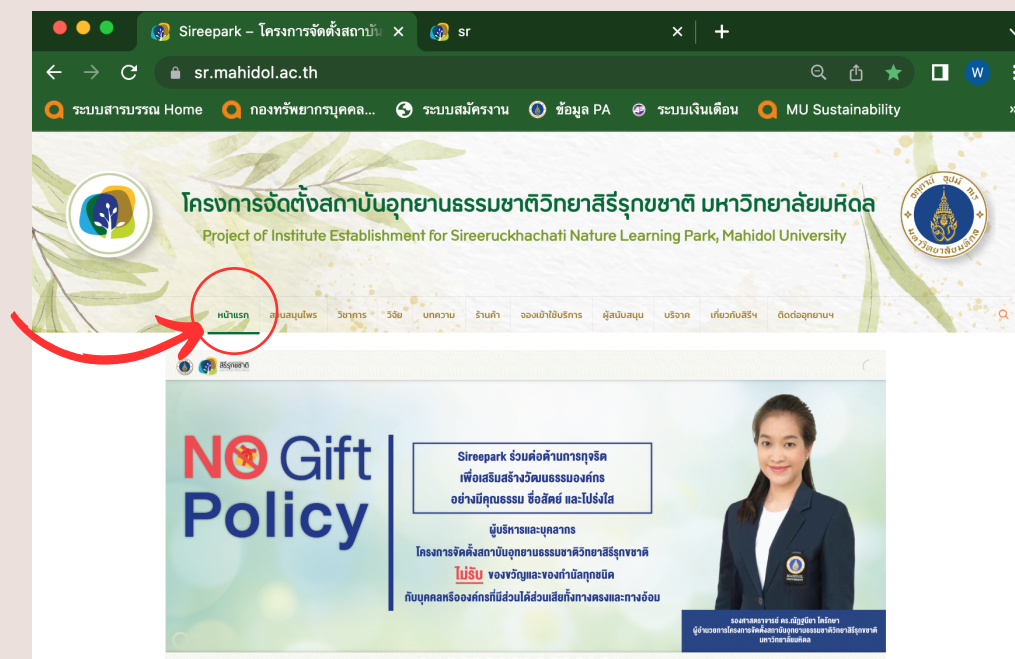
Sireepark – โครงการจัดตั้งสถาบัน
sr
sr.mahidol.ac.th
W
ระบบสารบรรณ Home
กองทรัพยากรบุคคล...
ระบบสมัครงาน
ข้อมูล PA
ระบบเงินเดือน
MU Sustainability

โครงการจัดตั้งสถาบันอุทยานธรรมชาติวิทยาสิรีรุกขชาติ มหาวิทยาลัยมหิดล
Project of Institute Establishment for Sireeruckhachati Nature Learning Park, Mahidol University

หน้าแรก
สวนสมุนไพร
วิชาการ
วิจัย
บทความ
ร้านค้า
จองเข้าใช้บริการ
ผู้สนับสนุน
บริจาค
เกี่ยวกับสิรีฯ
ติดต่ออุทยานฯ

สิรีรุกขชาติ

NO Gift Policy

Sireepark ร่วมต่อต้านการทุจริต เพื่อเสริมสร้างวัฒนธรรมองค์กร อย่างมีคุณธรรม ซื่อสัตย์ และโปร่งใส

ผู้บริหารและบุคลากร
โครงการจัดตั้งสถาบันอุทยานธรรมชาติวิทยาสิรีรุกขชาติ
ไม่รับ ของขวัญและของกำนัลทุกชนิด
กับบุคคลหรือองค์กรที่มีส่วนได้ส่วนเสียทั้งทางตรงและทางอ้อม

รองศาสตราจารย์ ดร.ณัฏฐนิชา โพธิษยา
ผู้อำนวยการโครงการจัดตั้งสถาบันอุทยานธรรมชาติวิทยาสิรีรุกขชาติ มหาวิทยาลัยมหิดล